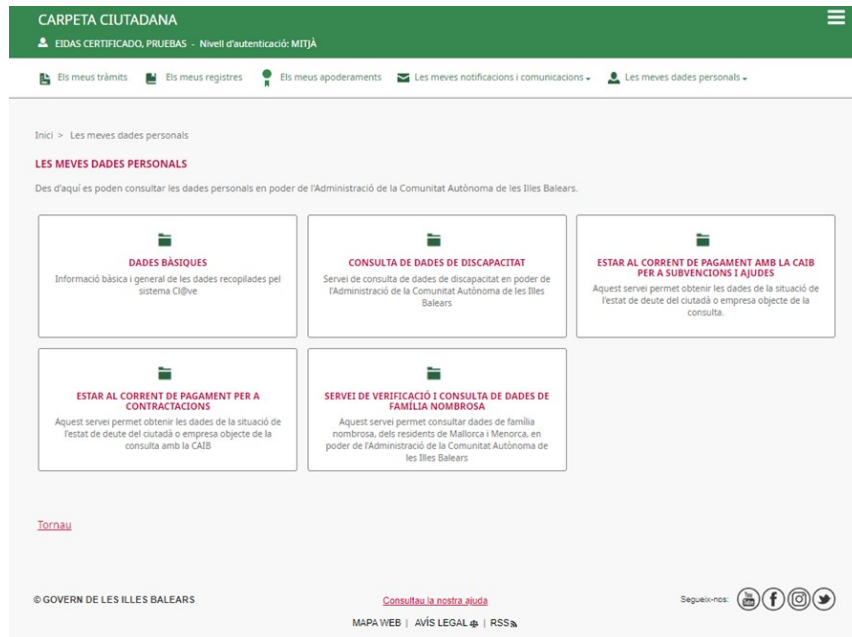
CARPETA CIUTADANA

EIDAS CERTIFICADO, PRUEBAS - Nivell d'autenticació: MITJÀ

Els meus tràmits | Els meus registres | Els meus apoderaments | Les meves notificacions i comunicacions | Les meves dades personals

Inici > Les meves dades personals

LES MEVES DADES PERSONALS

Des d'aquí es poden consultar les dades personals en poder de l'Administració de la Comunitat Autònoma de les Illes Balears.

DADES BÀSIQUES
Informació bàsica i general de les dades recopilades pel sistema Cl@ve

CONSULTA DE DADES DE DISCAPACITAT
Servei de consulta de dades de discapacitat en poder de l'Administració de la Comunitat Autònoma de les Illes Balears

ESTAR AL CORRENT DE PAGAMENT AMB LA CAIB PER A SUBVENCIONS I AJUDES
Aquest servei permet obtenir les dades de la situació de l'estat de deute del ciutadà o empresa objecte de la consulta.

ESTAR AL CORRENT DE PAGAMENT PER A CONTRACTACIONS
Aquest servei permet obtenir les dades de la situació de l'estat de deute del ciutadà o empresa objecte de la consulta amb la CAIB

SERVEI DE VERIFICACIÓ I CONSULTA DE DADES DE FAMÍLIA NOMBROSA
Aquest servei permet consultar dades de família nombrosa, dels residents de Mallorca i Menorca, en poder de l'Administració de la Comunitat Autònoma de les Illes Balears

Tornau

© GOVERN DE LES ILLES BALEARS

Consultau la nostra ajuda

Segueix-nos:

MAPA WEB | AVÍS LEGAL | RSS